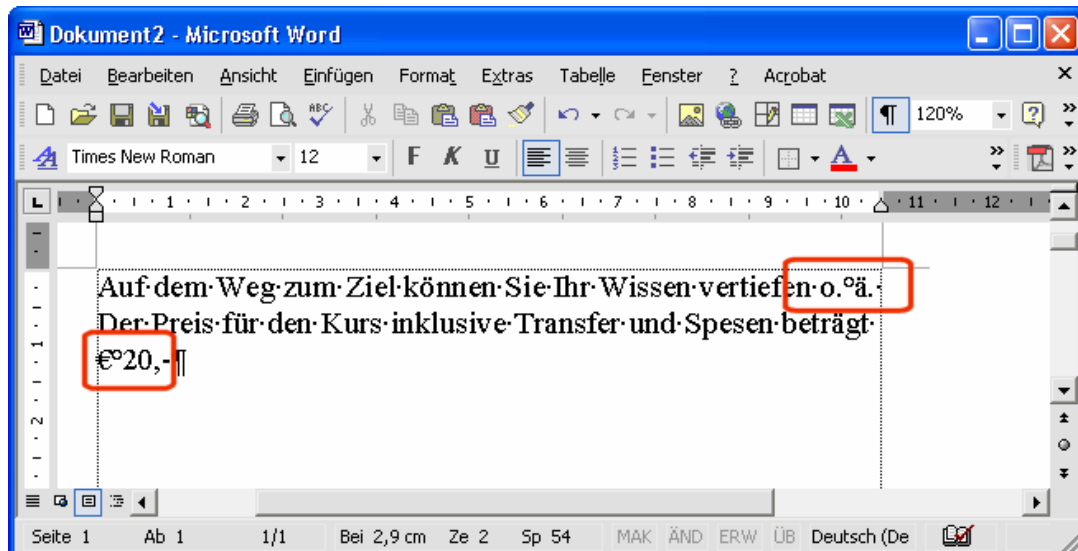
Dokument2 - Microsoft Word

Datei Bearbeiten Ansicht Einfügen Format Extras Tabelle Fenster ? Acrobat

120%

Times New Roman 12

Auf·dem·Weg·zum·Ziel·können·Sie·Ihr·Wissen·vertiefen·o.°ä.· Der·Preis·für·den·Kurs·inklusive·Transfer·und·Spesen·beträgt· €°20,-¶

Seite 1 Ab 1 1/1 Bei 2,9 cm Ze 2 Sp 54 MAK ÄND ERW ÜB Deutsch (De